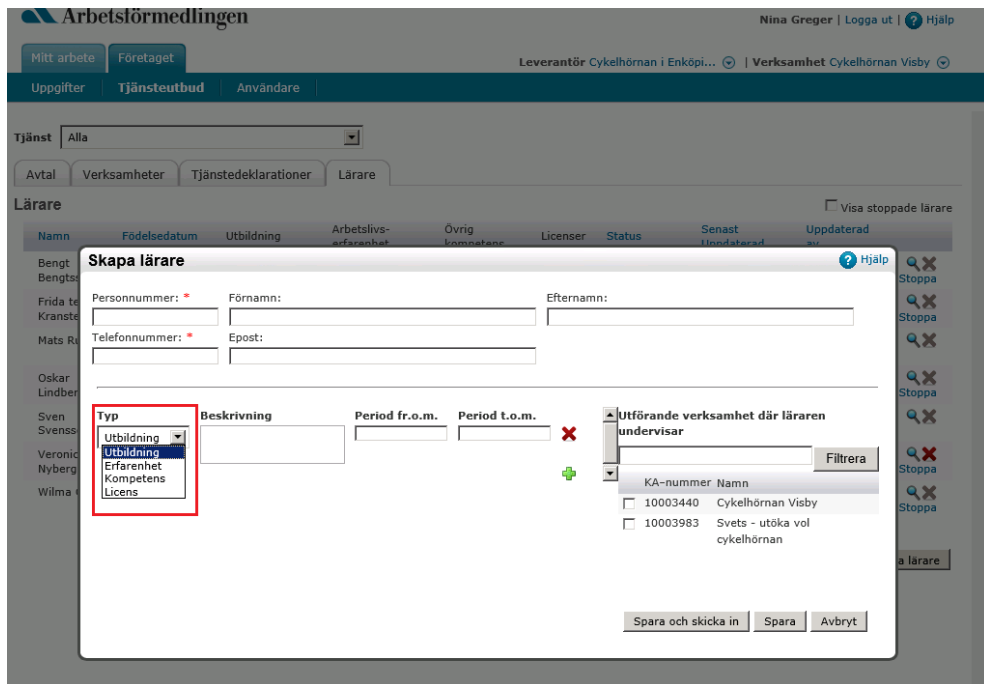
Arbetsförmedlingen

Nina Greger | Logga ut | Hjälp

Mitt arbete Företaget

Leverantör Cykelhörnan i Enköpi... | Verksamhet Cykelhörnan Visby

Uppgifter Tjänsteutbud Användare

Tjänst Alla

Avtal Verksamheter Tjänstedeklarationer Lärare

Lärare

Visa stoppade lärare

| Namn | Födelsedatum | Utbildning | Arbetslivs-erfarenhet | Övrig kompetens | Licenser | Status | Senast Uppdaterad | Uppdaterad av |
|---|---|---|---|---|---|---|---|---|
| Bengt Bengtss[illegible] | | | | | | | | Stoppa |
| Frida te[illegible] Kranste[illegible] | | | | | | | | Stoppa |
| Mats R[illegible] | | | | | | | | |
| Oskar Lindber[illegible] | | | | | | | | Stoppa |
| Sven Svenss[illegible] | | | | | | | | |
| Veronic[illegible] Nyberg | | | | | | | | Stoppa |
| Wilma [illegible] | | | | | | | | Stoppa |

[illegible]a lärare

Skapa lärare

Hjälp

Personnummer: *

Förnamn:

Efternamn:

Telefonnummer: *

Epost:

Typ

Utbildning
Utbildning
Erfarenhet
Kompetens
Licens

Beskrivning

Period fr.o.m.

Period t.o.m.

Utförande verksamhet där läraren undervisar

Filtrera

| KA-nummer | Namn |
|---|---|
| 10003440 | Cykelhörnan Visby |
| 10003983 | Svets - utöka vol cykelhörnan |

Spara och skicka in Spara Avbryt